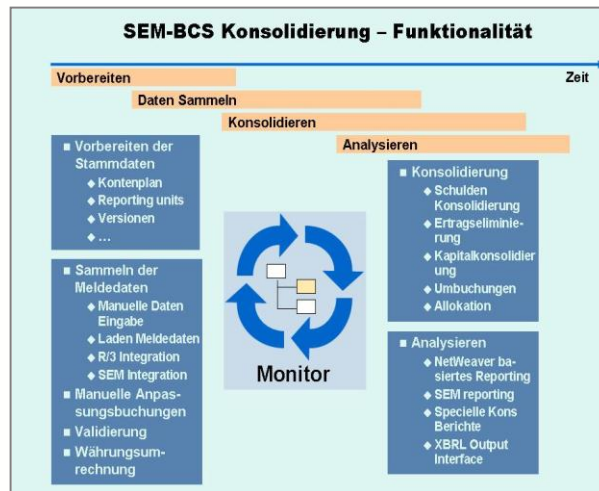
SEM-BCS Konsolidierung – Funktionalität

Vorbereiten

Zeit

Daten Sammeln

Konsolidieren

Analysieren

■ Vorbereiten der Stammdaten
◆ Kontenplan
◆ Reporting units
◆ Versionen
◆ …

■ Sammeln der Meldedaten
◆ Manuelle Daten Eingabe
◆ Laden Meldedaten
◆ R/3 Integration
◆ SEM Integration
■ Manuelle Anpassungsbuchungen
■ Validierung
■ Währungsumrechnung

Monitor

■ Konsolidierung
◆ Schulden Konsolidierung
◆ Ertragseliminierung
◆ Kapitalkonsolidierung
◆ Umbuchungen
◆ Allokation

■ Analysieren
◆ NetWeaver basiertes Reporting
◆ SEM reporting
◆ Specielle Kons Berichte
◆ XBRL Output Interface